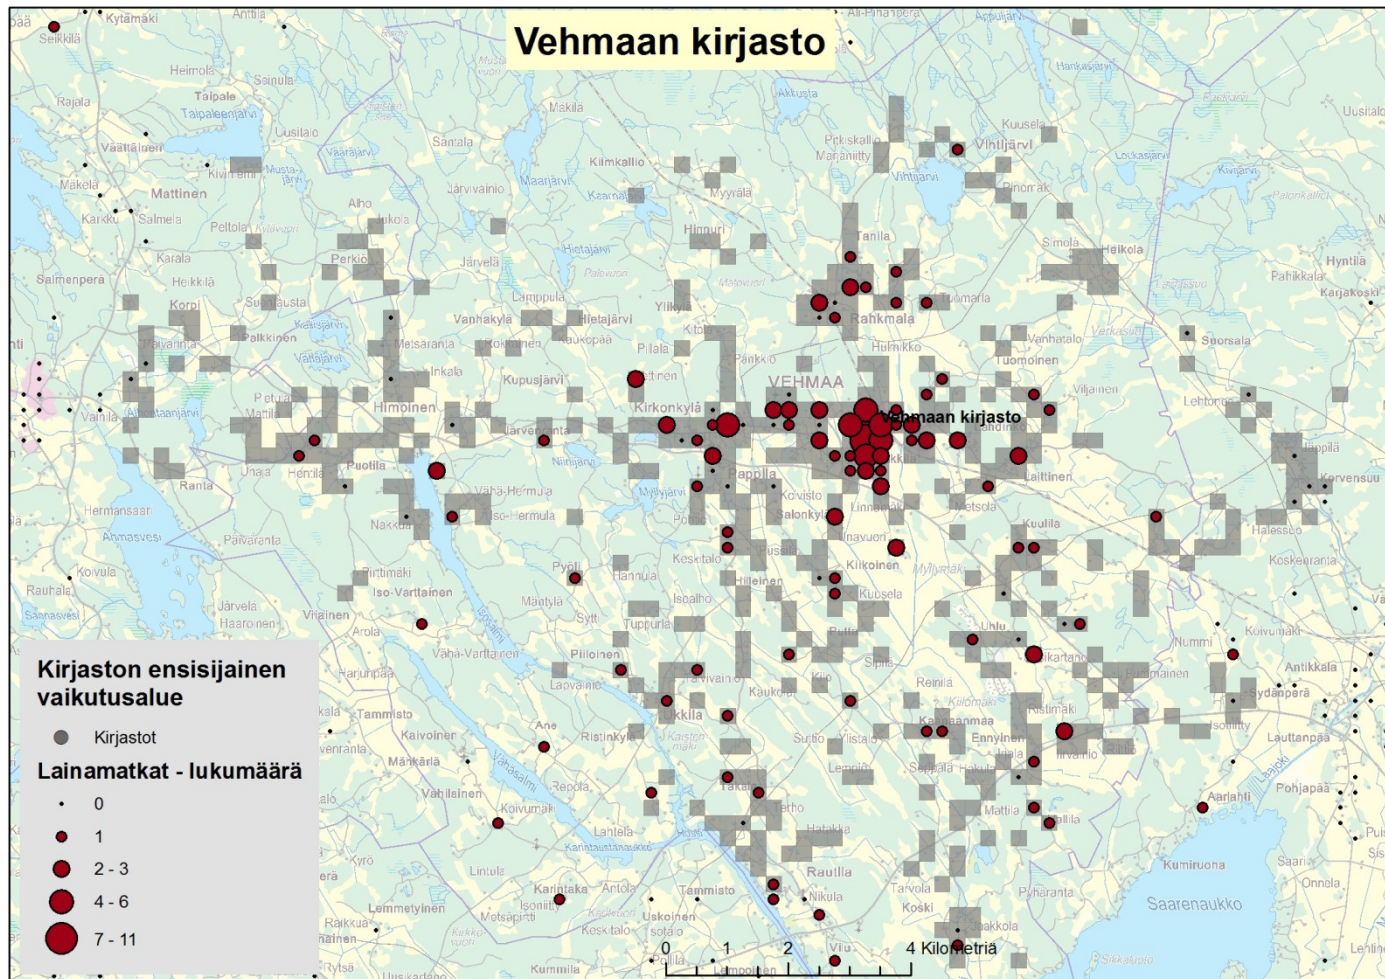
Vehmaan kirjasto

Vehmaan kirjasto

VEHMAA

Kirjaston ensisijainen vaikutusalue

Kirjastot

Lainamatkat - lukumäärä

0

1

2 - 3

4 - 6

7 - 11

0 1 2 4 Kilometriä

Seikkilä
Kytämäki
Heimola
Sainula
Rajala
Talpale
Taipaleenjärvi
Uusilalo
Väättäinen
Mäkelä
Mattinen
Karkku
Salmela
Peltola
Karala
Heikkilä
Salmenpera
Korpi
Perkiö
Jukola
Alho
Santala
Mäkilä
Kilmkallio
Järvivainio
Maarjärvi
Myyrälä
Hinnuri
Hietajärvi
Järvelä
Lamppula
Vanhakylä
Hietajärvi
Kokkinen
Laukopää
Pilala
Kupusjärvi
Inkala
Metsäranta
Himoinen
Palkkinen
Vähäranta
Vaihela
Mattila
Puotila
Hemilä
Unaja
Ranta
Hermansaari
Ahmasvesi
Paivaranta
Koivula
Rauhala
Järvelä
Haaronen
Viljainen
Arola
Pirttimäki
Iso-Varttainen
Väha-Varttainen
Harjunpää
Tammisto
Kaivoinen
Mänkärlä
Vähäsalmi
Repola
Vahlainen
Koivumaki
Lahtela
Kyrö
Lintula
Karintaka
Antola
Lemmetyinen
Metsäpirtti
Raikkua
Kuusela
Pyöli
Hannula
Mantyla
Isoalho
Tuppurla
Piiloinen
Lapvainio
Ristinkylä
Ane
Ukkila
Kirkonkylä
Pappila
Korvisto
Salonkylä
Keskitalo
Hiileinen
Kilkoinen
Kuusela
Kaukola
Rahkmala
Tanila
Tuomarla
Pankkio
Huimikko
Vanhatalo
Tuomoinen
Viljainen
Laittinen
Kuulila
Uhlu
Reinila
Ristimäki
Ennyinen
Sutio
Ylistalo
Lemola
Seppälä
Mattila
Rautila
Nikula
Tammisto
Uskoinen
Kesk talo
Koski
Tarvola
Pyharanta
Juakkola
Viiu
Pollila
Lempoinen
Kummila
Kuusela
Vihtljärvi
Pinomäki
Simola
Heikola
Hyntilä
Pahikkala
Karjakoski
Suorsala
Lehtonen
Jäppilä
Korvensuu
Halessuo
Koskenranta
Koivumaki
Antikkala
Sydänperä
Lauttanpää
Pohjapää
Aarlahti
Kumiruona
Saari
Onnela
Saarenaukko
Nummi
Uusitalo
Hankajärvi
Akkusta
Kiviniemi
Vähäkulmi
Vähä-Hermula
Iso-Hermula
Nakkila
Ristimäki
Kartano
Kantatalo
Tarho
Hatakka
Takala
Kilkku
Pruikala
Mananiitty
Vihtijärvi
Kirajärvi
Lanttinen